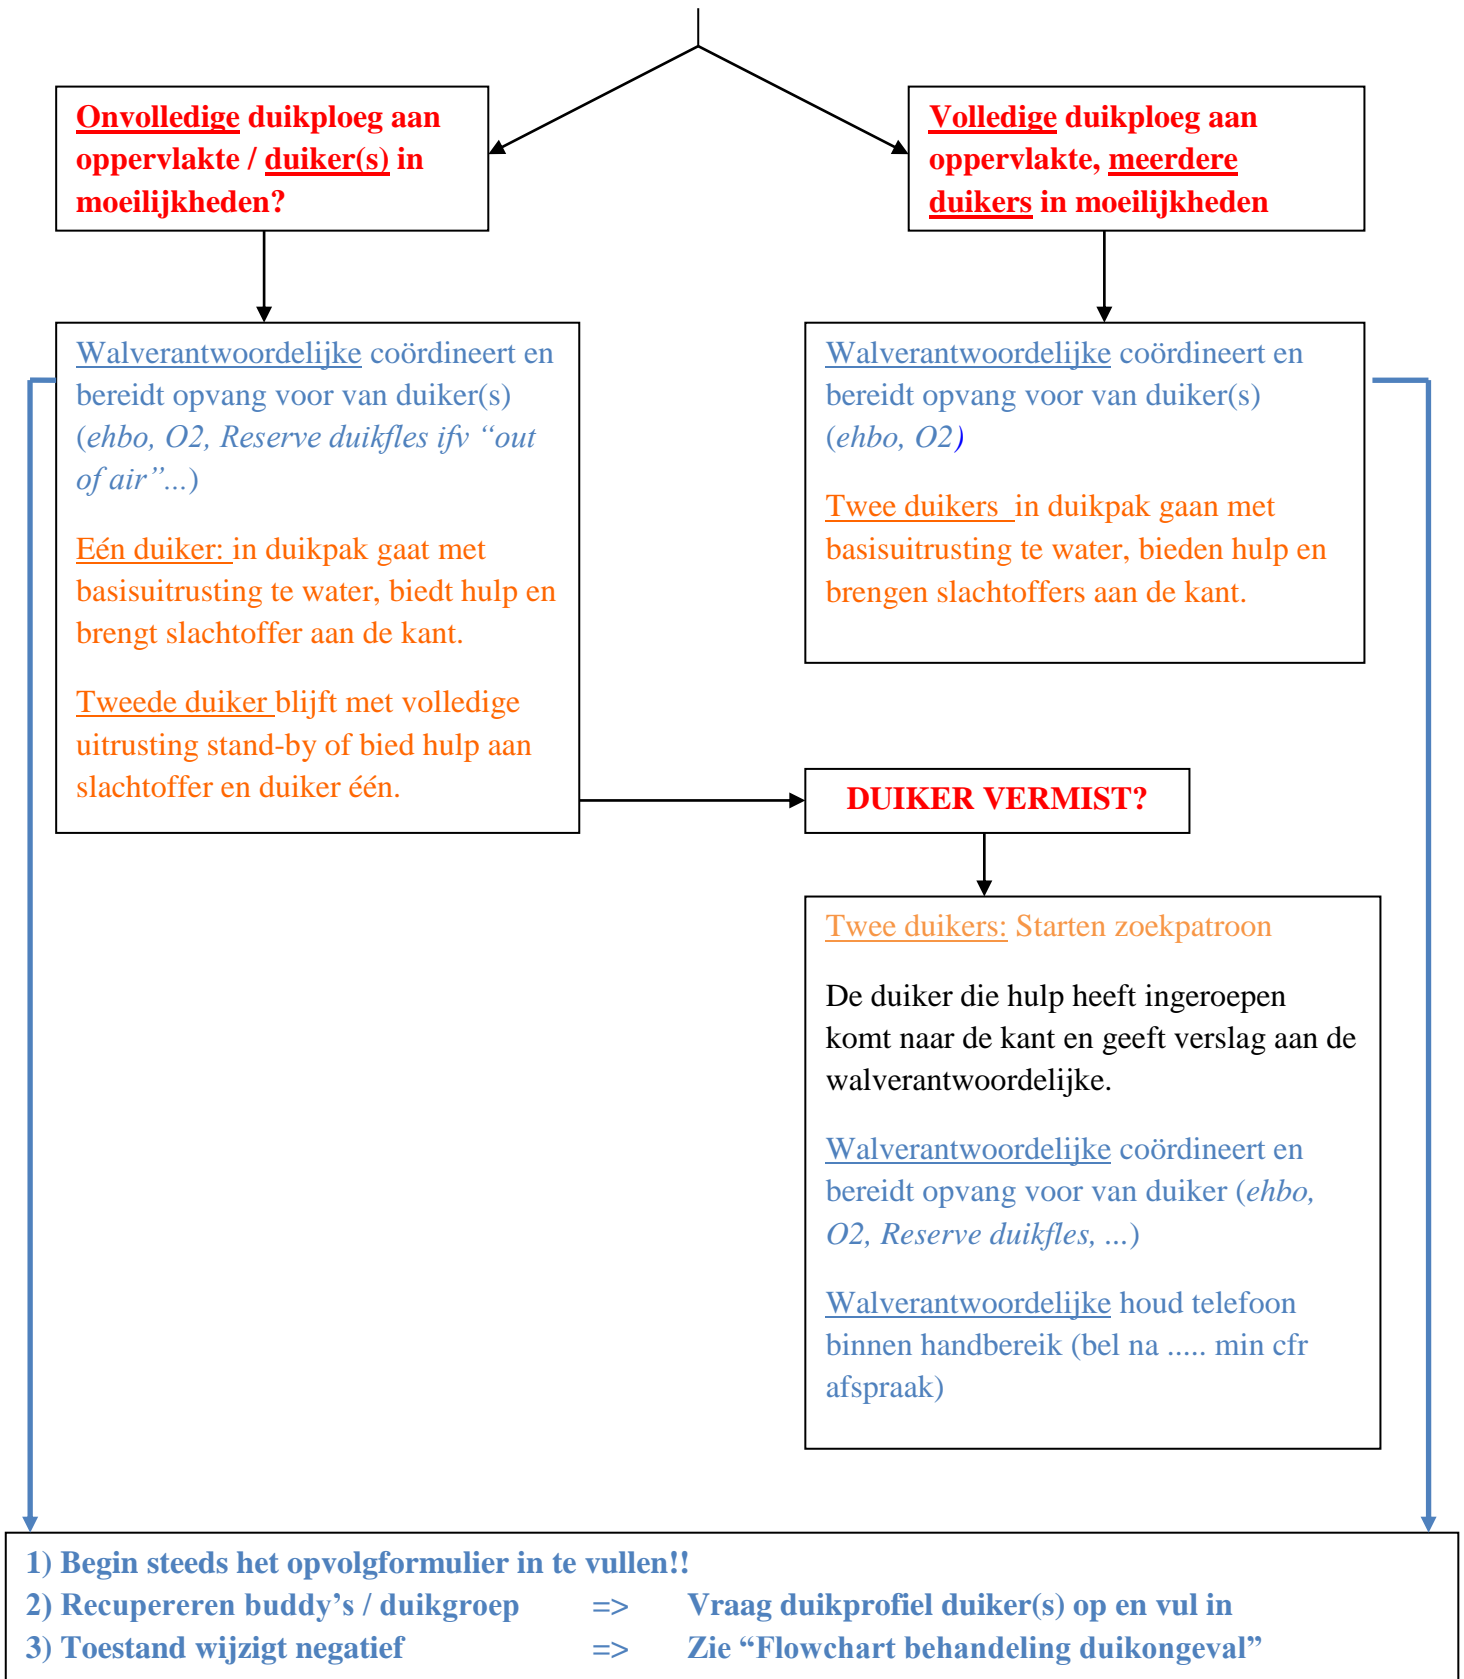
Onvolledige duikploeg aan oppervlakte / duiker(s) in moeilijkheden?

Volledige duikploeg aan oppervlakte, meerdere duikers in moeilijkheden

Walverantwoordelijke coördineert en bereidt opvang voor van duiker(s) (ehbo, O2, Reserve duikfles ifv "out of air"...)

Eén duiker: in duikpak gaat met basisuitrusting te water, biedt hulp en brengt slachtoffer aan de kant.

Tweede duiker blijft met volledige uitrusting stand-by of bied hulp aan slachtoffer en duiker één.

Walverantwoordelijke coördineert en bereidt opvang voor van duiker(s) (ehbo, O2)

Twee duikers in duikpak gaan met basisuitrusting te water, bieden hulp en brengen slachtoffers aan de kant.

DUIKER VERMIST?

Twee duikers: Starten zoekpatroon

De duiker die hulp heeft ingeroepen komt naar de kant en geeft verslag aan de walverantwoordelijke.

Walverantwoordelijke coördineert en bereidt opvang voor van duiker (ehbo, O2, Reserve duikfles, ...)

Walverantwoordelijke houd telefoon binnen handbereik (bel na ..... min cfr afspraak)

1) Begin steeds het opvolgformulier in te vullen!!
2) Recupereren buddy's / duikgroep => Vraag duikprofiel duiker(s) op en vul in
3) Toestand wijzigt negatief => Zie "Flowchart behandeling duikongeval"